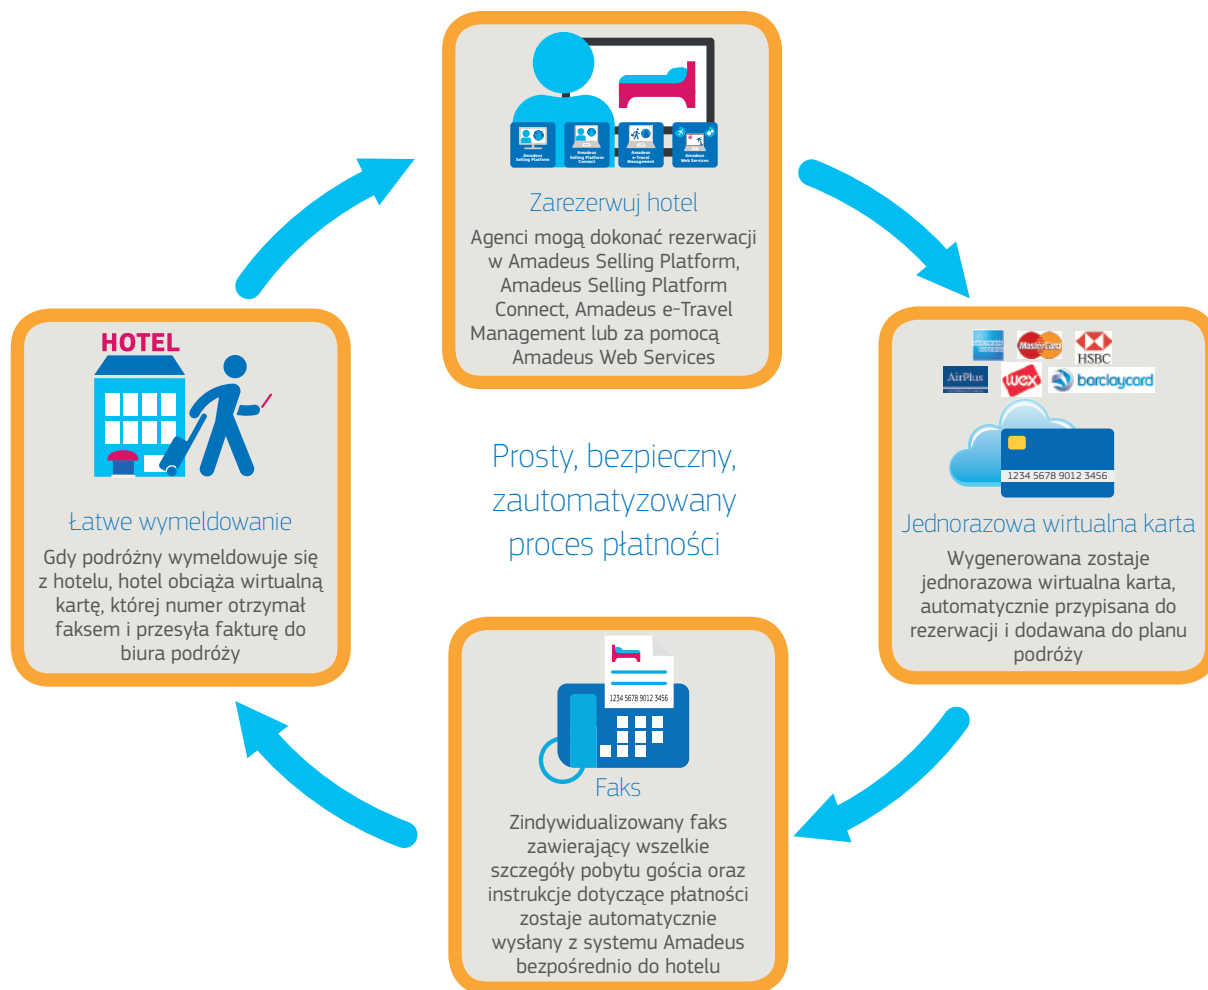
Amadeus Selling Platform

Amadeus Selling Platform Connect

Amadeus e-Travel Management

Amadeus Web Services

Zarezerwuj hotel

Agenci mogą dokonać rezerwacji w Amadeus Selling Platform, Amadeus Selling Platform Connect, Amadeus e-Travel Management lub za pomocą Amadeus Web Services

MasterCard

HSBC

AirPlus

wex

barclaycard

1234 5678 9012 3456

Jednorazowa wirtualna karta

Wygenerowana zostaje jednorazowa wirtualna karta, automatycznie przypisana do rezerwacji i dodawana do planu podróży

HOTEL

Łatwe wymeldowanie

Gdy podróżny wymeldowuje się z hotelu, hotel obciąża wirtualną kartę, której numer otrzymał faksem i przesyła fakturę do biura podróży

Prosty, bezpieczny, zautomatyzowany proces płatności

1234 5678 9012 3456

Faks

Zindywidualizowany faks zawierający wszelkie szczegóły pobytu gościa oraz instrukcje dotyczące płatności zostaje automatycznie wysłany z systemu Amadeus bezpośrednio do hotelu